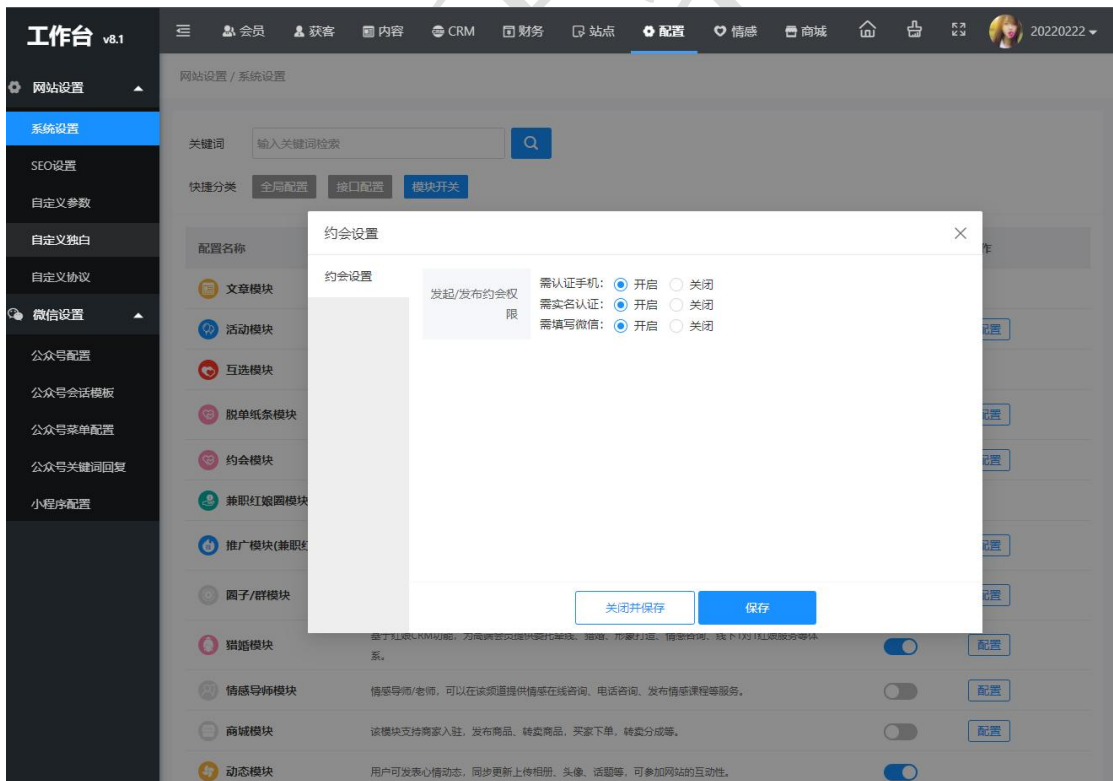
工作台 v8.1

会员 获客 内容 CRM 财务 站点 配置 情感 商城 20220222

网站设置
系统设置
SEO设置
自定义参数
自定义独白
自定义协议
微信设置
公众号配置
公众号会话模板
公众号菜单配置
公众号关键词回复
小程序配置

网站设置 / 系统设置

关键词 输入关键词检索

快捷分类 全局配置 接口配置 模块开关

配置名称

文章模块
活动模块
互选模块
脱单纸条模块
约会模块
兼职红娘圈模块
推广模块(兼职红
圈子/群模块
猎婚模块 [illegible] 系。
情感导师模块 情感导师/老师，可以在该频道提供情感在线咨询、电话咨询、发布情感课程等服务。
商城模块 该模块支持商家入驻，发布商品、转卖商品，买家下单，转卖分成等。
动态模块 用户可发表心情动态，同步更新上传相册，头像，话题等，可参加网站的互动性。

作

配置
配置
配置
配置
配置
配置
配置
配置

约会设置

约会设置

发起/发布约会权限
需认证手机: 开启 关闭
需实名认证: 开启 关闭
需填写微信: 开启 关闭

关闭并保存 保存